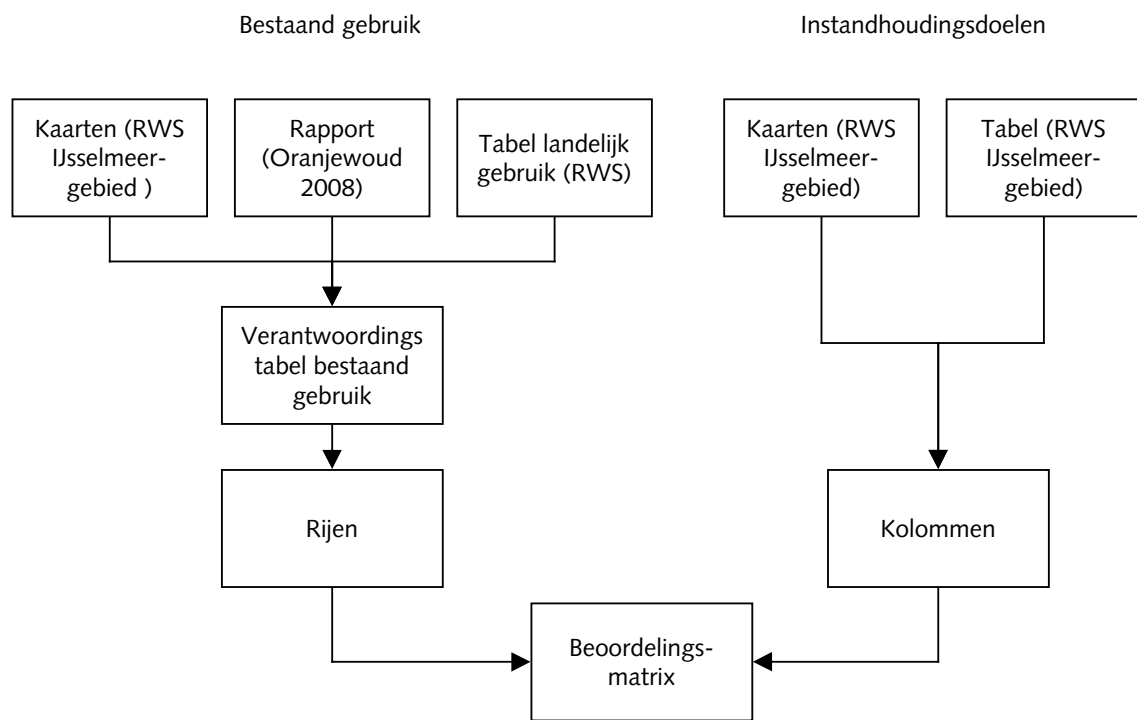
Bestaand gebruik

Instandhoudingsdoelen

Kaarten (RWS IJsselmeergebied )

Rapport (Oranjewoud 2008)

Tabel landelijk gebruik (RWS)

Kaarten (RWS IJsselmeergebied)

Tabel (RWS IJsselmeergebied)

Verantwoordings tabel bestaand gebruik

Rijen

Kolommen

Beoordelingsmatrix